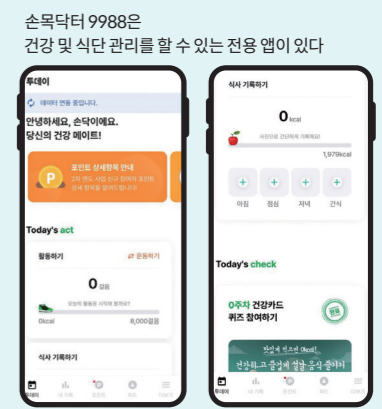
손목닥터 9988은
건강 및 식단 관리를 할 수 있는 전용 앱이 있다

투데이

데이터 연동 중입니다.

안녕하세요, 손닥이에요.
당신의 건강 메이트!

포인트 상세항목 안내
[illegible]

Today's act

활동하기
운동하기

0걸음

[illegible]

0kcal
8,000걸음

식사 기록하기

투데이

식사 기록하기

0kcal

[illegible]

1,979kcal

아침
점심
저녁
간식

Today's check

0주차 건강카드
퀴즈 참여하기

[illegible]
건강하고 즐겁게 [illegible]

투데이